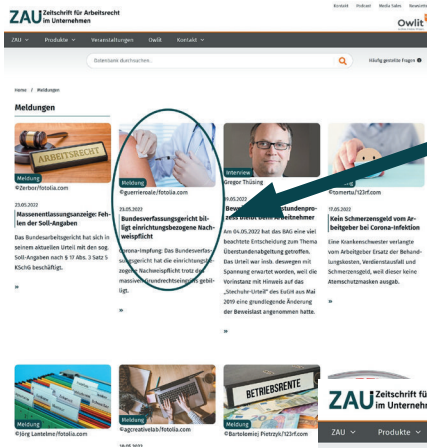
ZAU Zeitschrift für Arbeitsrecht im Unternehmen

Kontakt Podcast Media Sales Newsletter

Owlit

ZAU Produkte Veranstaltungen Owlit Kontakt

Datenbank durchsuchen...

Häufig gestellte Fragen

Home / Meldungen

Meldungen

ARBEITSRECHT

Meldung

©Zerbor/fotolia.com

23.05.2022

Massenentlassungsanzeige: Fehlen der Soll-Angaben

Das Bundesarbeitsgericht hat sich in seinem aktuellen Urteil mit der sog. Soll-Angaben nach § 17 Abs. 3 Satz 5 KSchG beschäftigt.

»

Meldung

©guerrieroale/fotolia.com

23.05.2022

Bundesverfassungsgericht billigt einrichtungsbezogene Nachweispflicht

Corona-Impfung: Das Bundesverfassungsgericht hat die einrichtungsbezogene Nachweispflicht trotz der massiven Grundrechtseingriffe gebilligt.

»

Interview

Gregor Thüsing

19.05.2022

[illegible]stundenpro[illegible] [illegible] Arbeitnehmer

Am 04.05.2022 hat das BAG eine viel beachtete Entscheidung zum Thema Überstundenabgeltung getroffen. Das Urteil war insb. deswegen mit Spannung erwartet worden, weil die Vorinstanz mit Hinweis auf das „Stechuhr-Urteil" des EuGH aus Mai 2019 eine grundlegende Änderung der Beweislast angenommen hatte.

»

©tomertu/123rf.com

17.05.2022

Kein Schmerzensgeld vom Arbeitgeber bei Corona-Infektion

Eine Krankenschwester verlangte vom Arbeitgeber Ersatz der Behandlungskosten, Verdienstausfall und Schmerzensgeld, weil dieser keine Atemschutzmasken ausgab.

»

©Jörg Lantelme/fotolia.com

Meldung

©agcreativelab/fotolia.com

16.05.2022

BETRIEBSRENTE

©Bartolomiej Pietrzyk/123rf.com

ZAU Zeitschrift für Arbeitsrecht im Unternehmen

ZAU Produkte